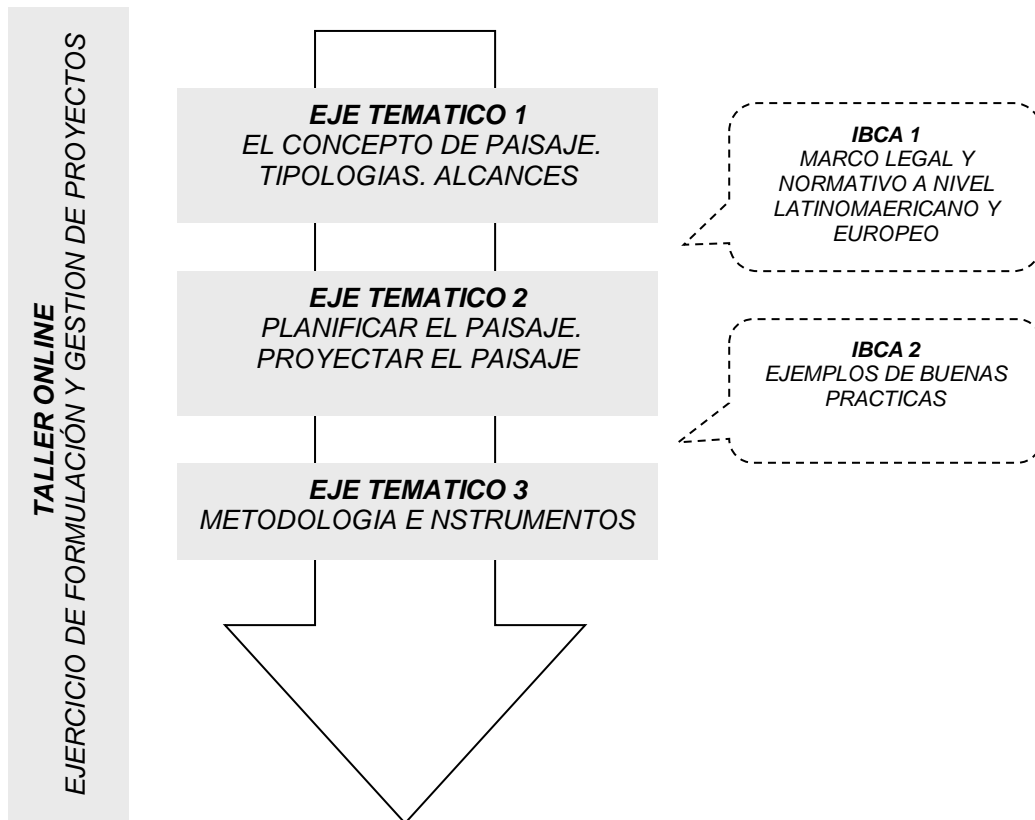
TALLER ONLINE
EJERCICIO DE FORMULACIÓN Y GESTION DE PROYECTOS

EJE TEMATICO 1
EL CONCEPTO DE PAISAJE. TIPOLOGIAS. ALCANCES

IBCA 1
MARCO LEGAL Y NORMATIVO A NIVEL LATINOMAERICANO Y EUROPEO

EJE TEMATICO 2
PLANIFICAR EL PAISAJE. PROYECTAR EL PAISAJE

IBCA 2
EJEMPLOS DE BUENAS PRACTICAS

EJE TEMATICO 3
METODOLOGIA E NSTRUMENTOS